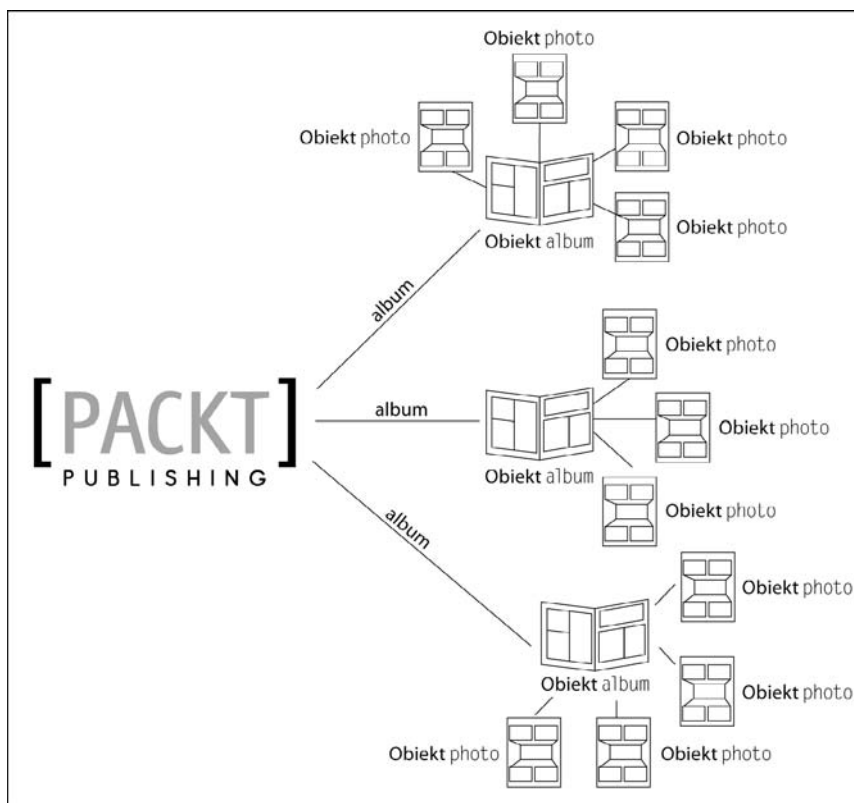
Obiekt photo

Obiekt photo

Obiekt photo

Obiekt photo

Obiekt album

album

PACKT
PUBLISHING

album

Obiekt photo

Obiekt photo

Obiekt album

Obiekt photo

album

Obiekt photo

Obiekt photo

Obiekt album

Obiekt photo

Obiekt photo